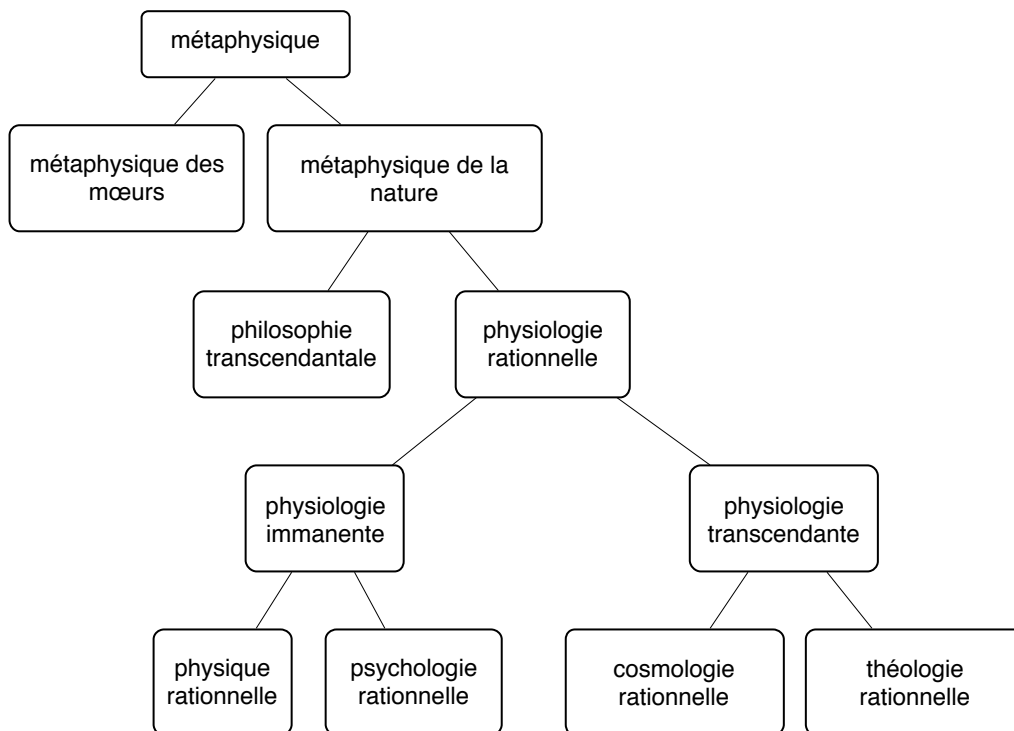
métaphysique

métaphysique des mœurs

métaphysique de la nature

philosophie transcendantale

physiologie rationnelle

physiologie immanente

physiologie transcendante

physique rationnelle

psychologie rationnelle

cosmologie rationnelle

théologie rationnelle